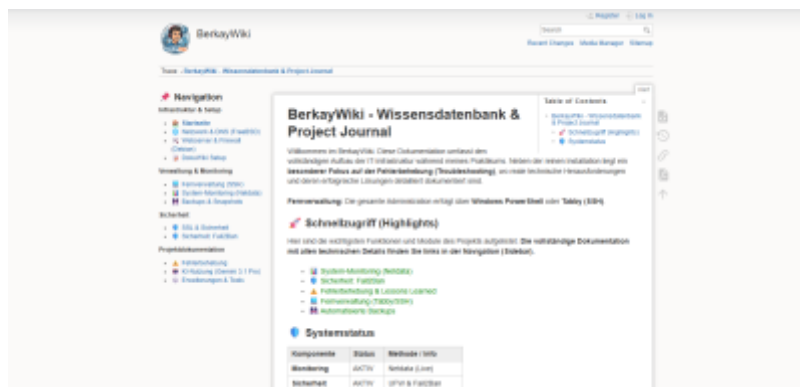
BerkayWiki

Register Log In

Search

Recent Changes Media Manager Sitemap

Trace: • BerkayWiki - Wissensdatenbank & Project Journal

Navigation

Infrastruktur & Setup

- Startseite
- Netzwerk & DNS (FreeBSD)
- Webserver & Firewall (Caddy)
- DokuWiki Setup

Verwaltung & Monitoring

- Fernverwaltung (SSH)
- System-Monitoring (Netdata)
- Backups & Snapshots

Sicherheit

- SSL & Zertifikat
- Sicherheit: Fail2Ban

Projektdokumentation

- Fehlerbehebung
- KI-Nutzung (Gemini 3.1 Pro)
- Erweiterungen & Tools

BerkayWiki - Wissensdatenbank & Project Journal

Table of Contents

- BerkayWiki - Wissensdatenbank & Project Journal
- Schnellzugriff (Highlights)
- Systemstatus

Willkommen im BerkayWiki. Diese Dokumentation umfasst den vollständigen Aufbau der IT-Infrastruktur während meines Praktikums. Neben der reinen Installation liegt ein besonderer Fokus auf der Fehlerbehebung (Troubleshooting), um reale technische Herausforderungen und deren erfolgreiche Lösungen detailliert dokumentiert sind.

Fernverwaltung: Die gesamte Administration erfolgt über Windows PowerShell oder Tabby (SSH).

Schnellzugriff (Highlights)

Hier sind die wichtigsten Funktionen und Module des Projekts aufgelistet. Die vollständige Dokumentation mit allen technischen Details finden Sie links in der Navigation (Sidebar).

- System-Monitoring (Netdata)
- Sicherheit: Fail2Ban
- Fehlerbehebung & Lessons Learned
- Fernverwaltung (Tabby/SSH)
- Automatisierte Backups

Systemstatus

| Komponente | Status | Methode / Info |
|---|---|---|
| Monitoring | AKTIV | Netdata (Live) |
| Sicherheit | AKTIV | UFW & Fail2Ban |